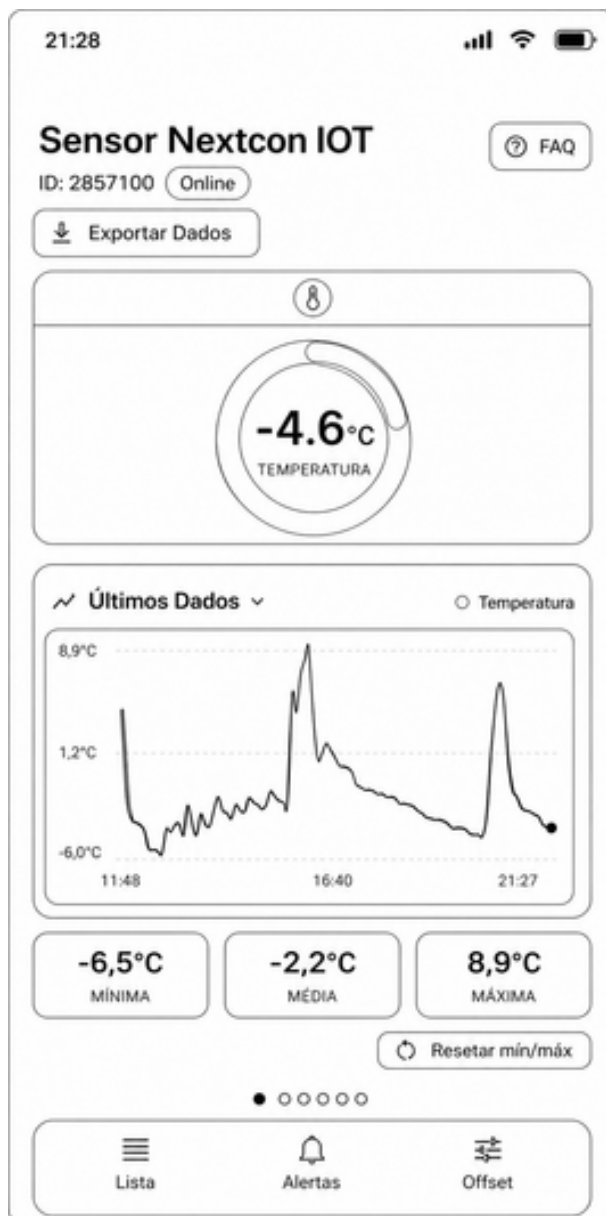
21:28

Sensor Nextcon IOT

FAQ

ID: 2857100 Online

Exportar Dados

-4.6°C
TEMPERATURA

Últimos Dados

Temperatura

8,9°C
1,2°C
-6,0°C
11:48
16:40
21:27

-6,5°C
MÍNIMA

-2,2°C
MÉDIA

8,9°C
MÁXIMA

Resetar mín/máx

Lista
Alertas
Offset